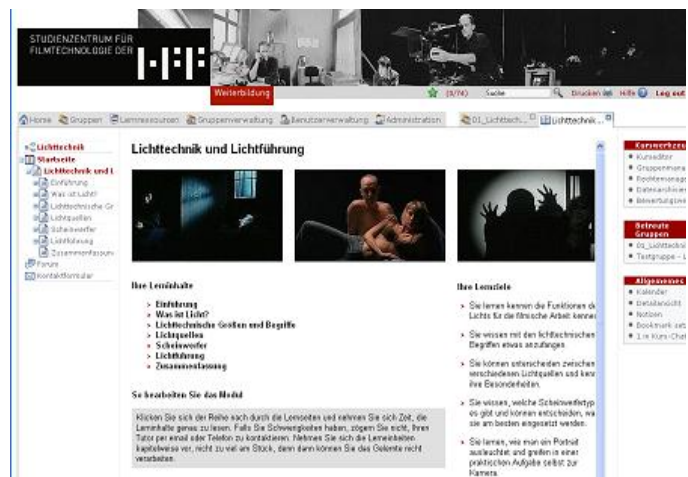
STUDIENZENTRUM FÜR FILMTECHNOLOGIE DER HFF

Weiterbildung

(0/74) Suche Drucken Hilfe Log out

Home Gruppen Lernressourcen Gruppenverwaltung Benutzerverwaltung Administration 01_Lichttech... Lichttechnik ...

Lichttechnik
Startseite
Lichttechnik und L
Einführung
Was ist Licht?
Lichttechnische Gr
Lichtquellen
Scheinwerfer
Lichtführung
Zusammenfassun
Forum
Kontaktformular

Lichttechnik und Lichtführung

Ihre Lerninhalte

Einführung
Was ist Licht?
Lichttechnische Größen und Begriffe
Lichtquellen
Scheinwerfer
Lichtführung
Zusammenfassung

So bearbeiten Sie das Modul

Klicken Sie sich der Reihe nach durch die Lernseiten und nehmen Sie sich Zeit, die Lerninhalte genau zu lesen. Falls Sie Schwierigkeiten haben, zögern Sie nicht, Ihren Tutor per email oder Telefon zu kontaktieren. Nehmen Sie sich die Lerneinheiten kapitelweise vor, nicht zu viel am Stück, denn dann können Sie das Gelernte recht verarbeiten.

Ihre Lernziele

Sie lernen kennen die Funktionen d Lichts für die filmische Arbeit kenne

Sie wissen mit den lichttechnischen Begriffen etwas anzufangen

Sie können unterscheiden zwischen verschiedenen Lichtquellen und ken ihre Besonderheiten.

Sie wissen, welche Scheinwerfertyp es gibt und können entscheiden, wa sie am besten eingesetzt werden.

Sie lernen, wie man ein Porträt ausleuchtet und greifen in einer praktischen Aufgabe selbst zur Kamera.

Kurswerkzeu
Kurseditor
Gruppenmana
Rechteverwalt
Datenarchivier
Bewertungswe

Betreute Gruppen
01_Lichttechni
Testgruppe - L

Allgemeines
Kalender
Detailansicht
Notizen
Bookmark setz
1 in Kurs-Chat